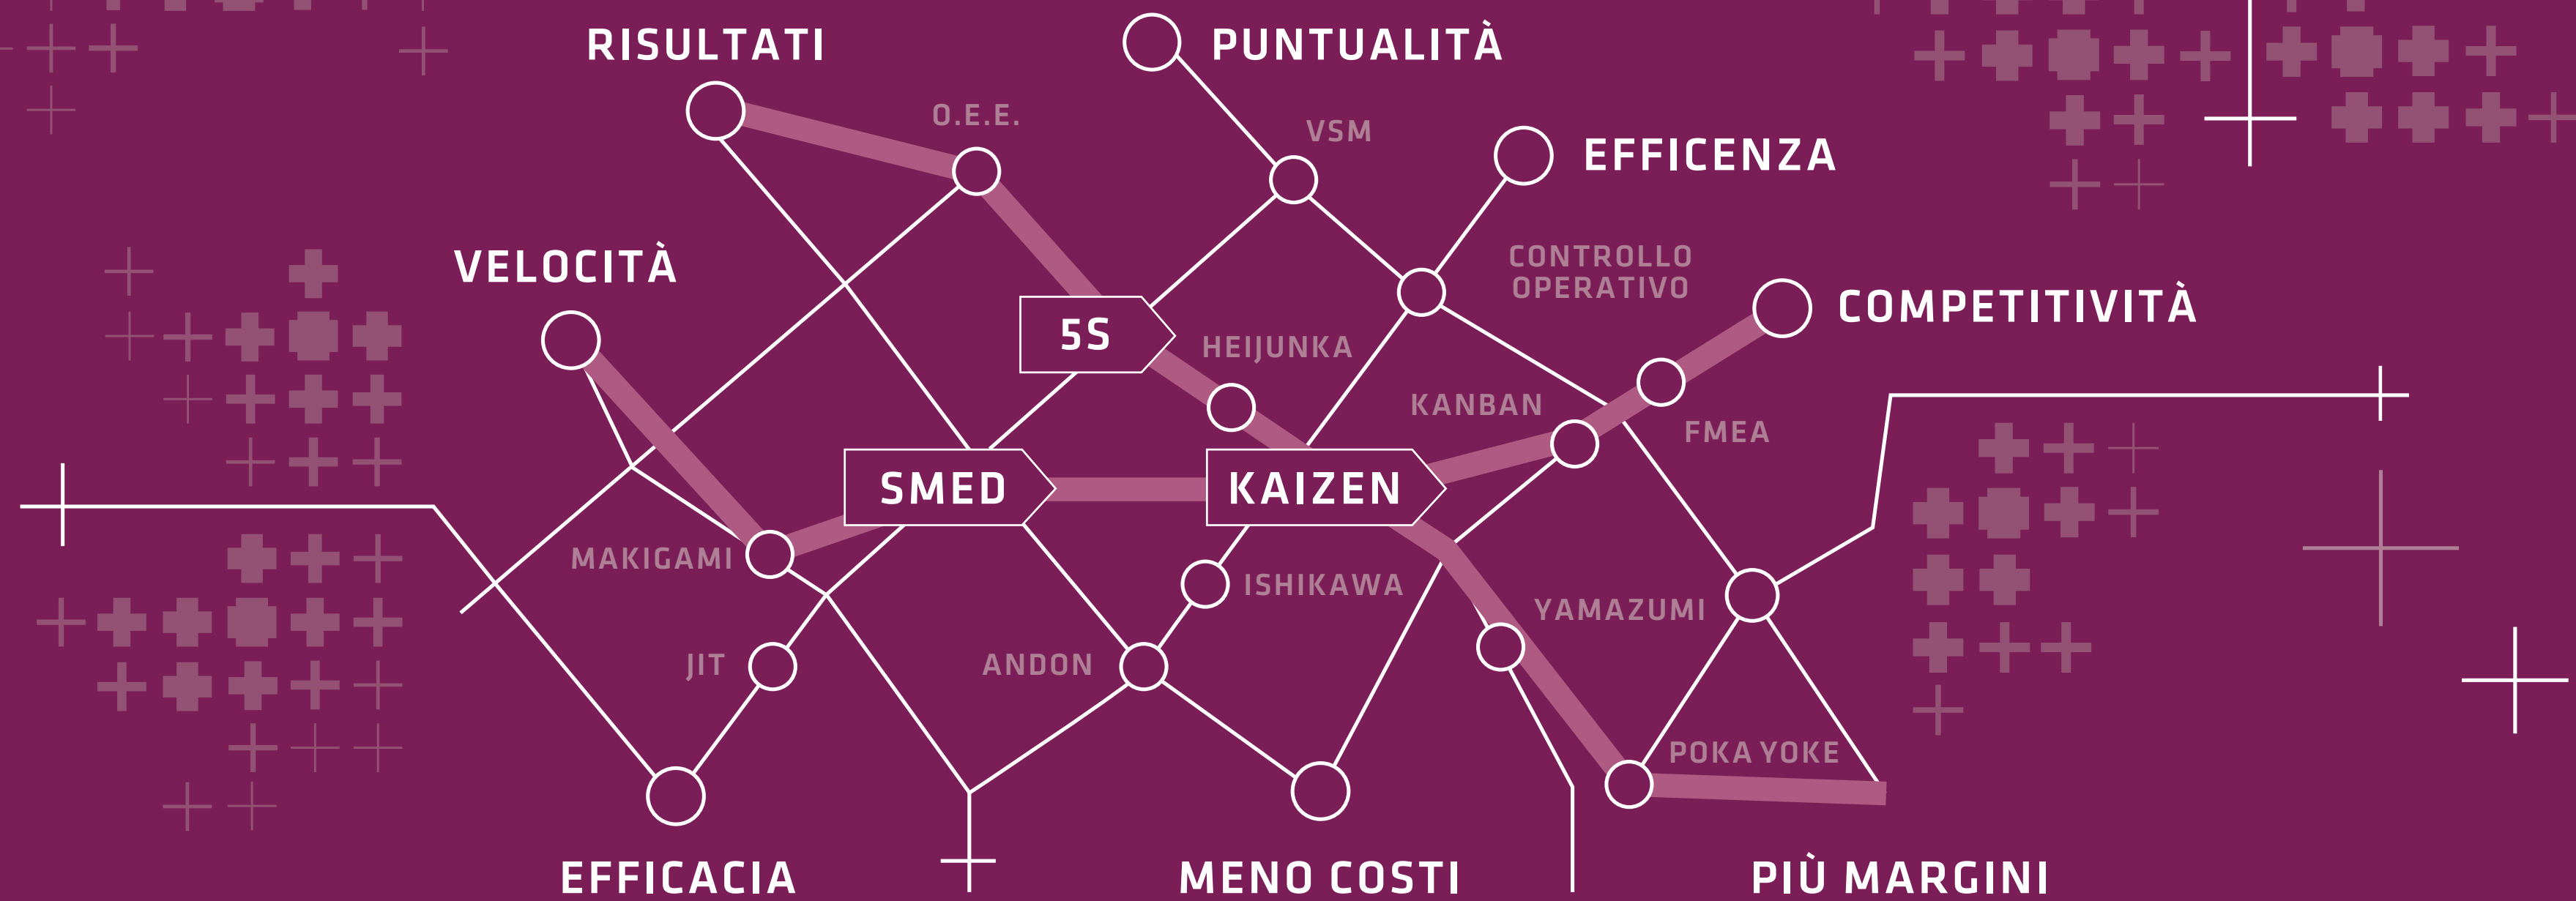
RISULTATI

PUNTUALITÀ

O.E.E.

VSM

EFFICENZA

VELOCITÀ

CONTROLLO OPERATIVO

COMPETITIVITÀ

5S

HEIJUNKA

KANBAN

FMEA

SMED

KAIZEN

MAKIGAMI

ISHIKAWA

YAMAZUMI

JIT

ANDON

POKA YOKE

EFFICACIA

MENO COSTI

PIÙ MARGINI